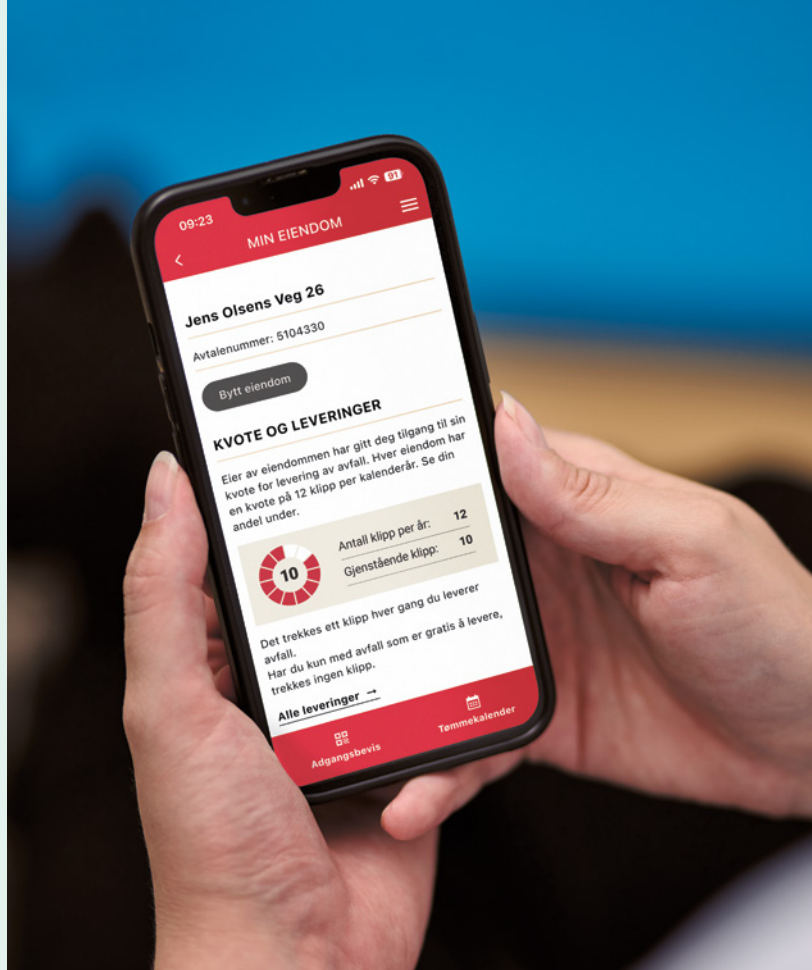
09:23

91

MIN EIENDOM

<

Jens Olsens Veg 26

Avtalenummer: 5104330

Bytt eiendom

KVOTE OG LEVERINGER

Eier av eiendommen har gitt deg tilgang til sin kvote for levering av avfall. Hver eiendom har en kvote på 12 klipp per kalenderår. Se din andel under.

10

| Antall klipp per år: | 12 |
|---|---|
| Gjenstående klipp: | 10 |

Det trekkes ett klipp hver gang du leverer avfall.
Har du kun med avfall som er gratis å levere, trekkes ingen klipp.

Alle leveringer →

Adgangsbevis

Tømmekalender